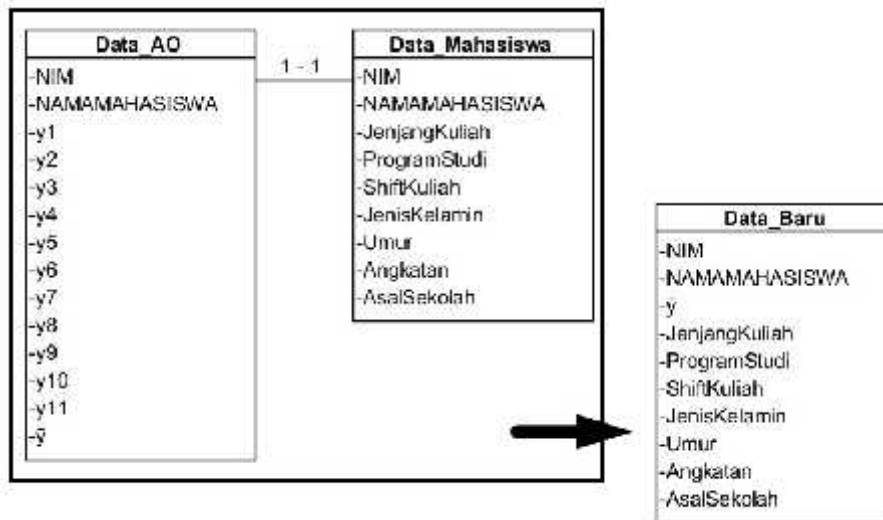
Data_AO
-NIM
-NAMAMAHASISWA
-y1
-y2
-y3
-y4
-y5
-y6
-y7
-y8
-y9
-y10
-y11
-$\bar{y}$

1 - 1

Data_Mahasiswa
-NIM
-NAMAMAHASISWA
-JenjangKuliah
-ProgramStudi
-ShiftKuliah
-JenisKelamin
-Umur
-Angkatan
-AsalSekolah

Data_Baru
-NIM
-NAMAMAHASISWA
-$\bar{y}$
-JenjangKuliah
-ProgramStudi
-ShiftKuliah
-JenisKelamin
-Umur
-Angkatan
-AsalSekolah